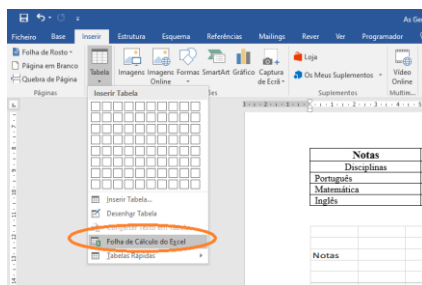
As Ge

Ficheiro Base Inserir Estrutura Esquema Referências Mailings Rever Ver Programador

Folha de Rosto
Página em Branco
Quebra de Página
Páginas

Tabela

Imagens Imagens Online Formas SmartArt Gráfico Captura de Ecrã

Loja
Os Meus Suplementos
Suplementos

Vídeo Online
Multim...

Inserir Tabela

Inserir Tabela...
Desenhar Tabela
Converter Texto em Tabela...
Folha de Cálculo do Excel
Tabelas Rápidas

| Notas |
|---|
| Disciplinas |
| Português |
| Matemática |
| Inglês |

Notas